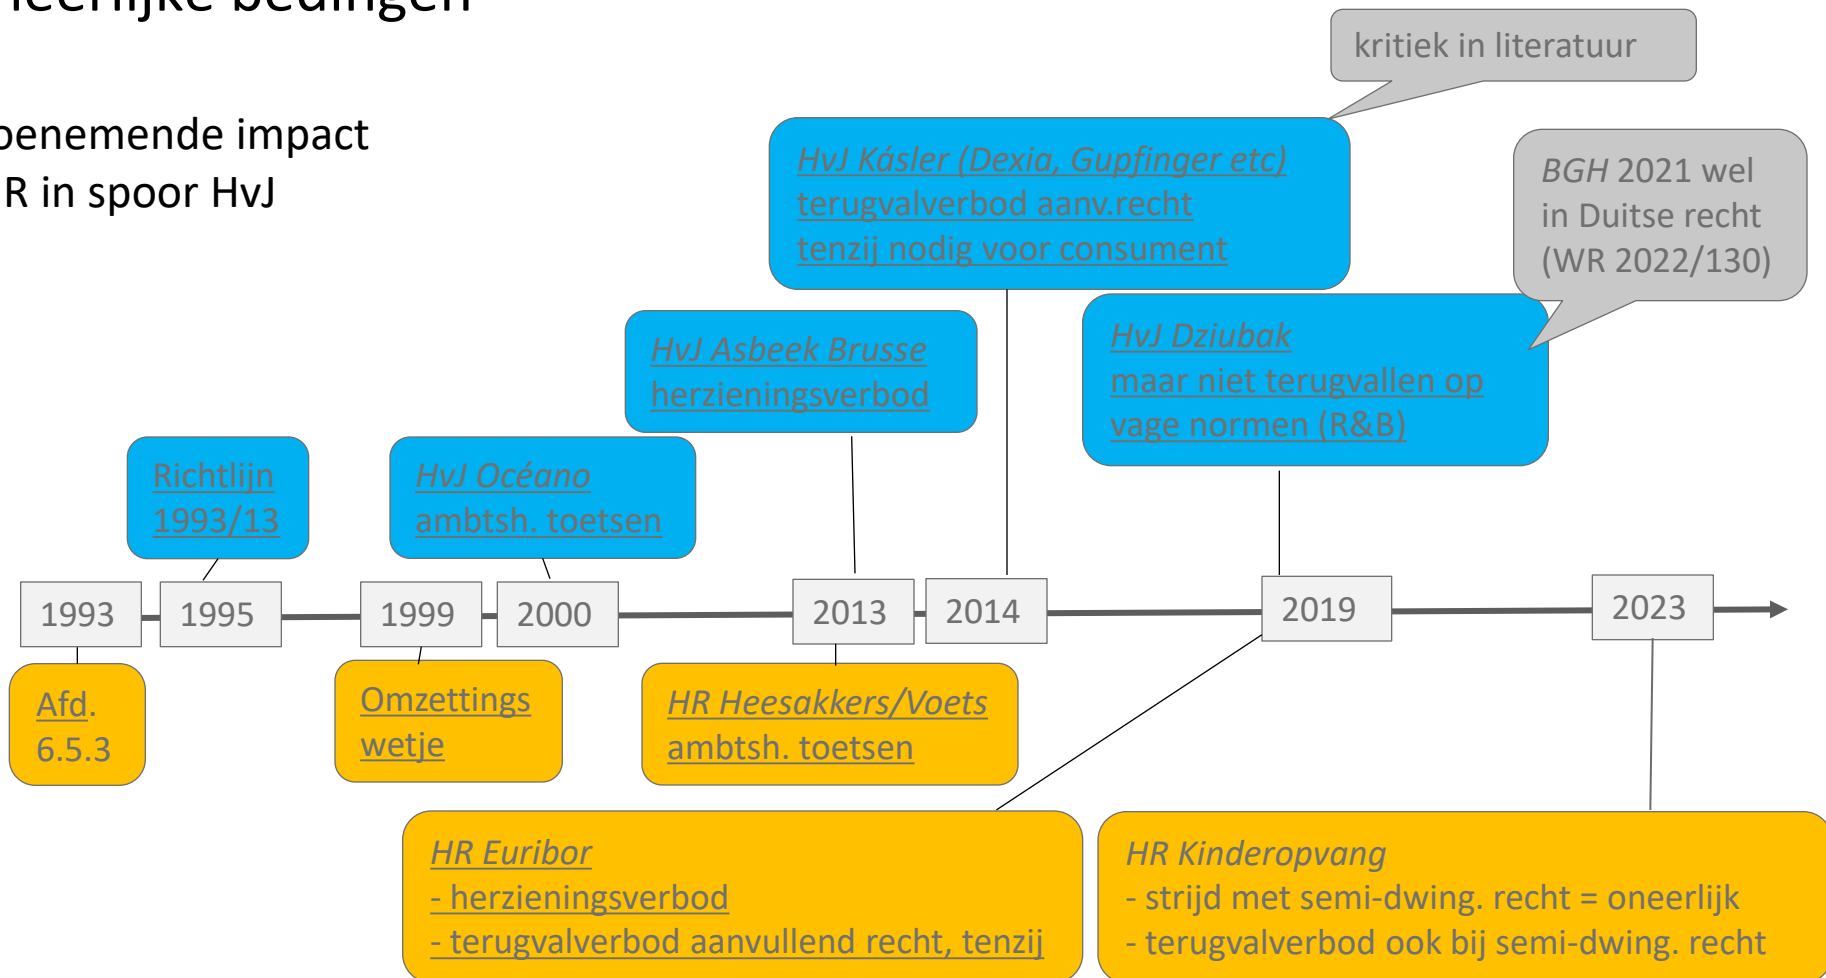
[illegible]eerlijke bedingen

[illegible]enemende impact
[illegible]R in spoor HvJ

kritiek in literatuur

HvJ Kásler (Dexia, Gupfinger etc)
terugvalverbod aanv.recht
tenzij nodig voor consument

BGH 2021 wel in Duitse recht (WR 2022/130)

HvJ Asbeek Brusse
herzieningsverbod

HvJ Dziubak
maar niet terugvallen op vage normen (R&B)

Richtlijn 1993/13

HvJ Océano
ambtsh. toetsen

1993
1995
1999
2000
2013
2014
2019
2023

Afd. 6.5.3

Omzettings wetje

HR Heesakkers/Voets
ambtsh. toetsen

HR Euribor
- herzieningsverbod
- terugvalverbod aanvullend recht, tenzij

HR Kinderopvang
- strijd met semi-dwing. recht = oneerlijk
- terugvalverbod ook bij semi-dwing. recht